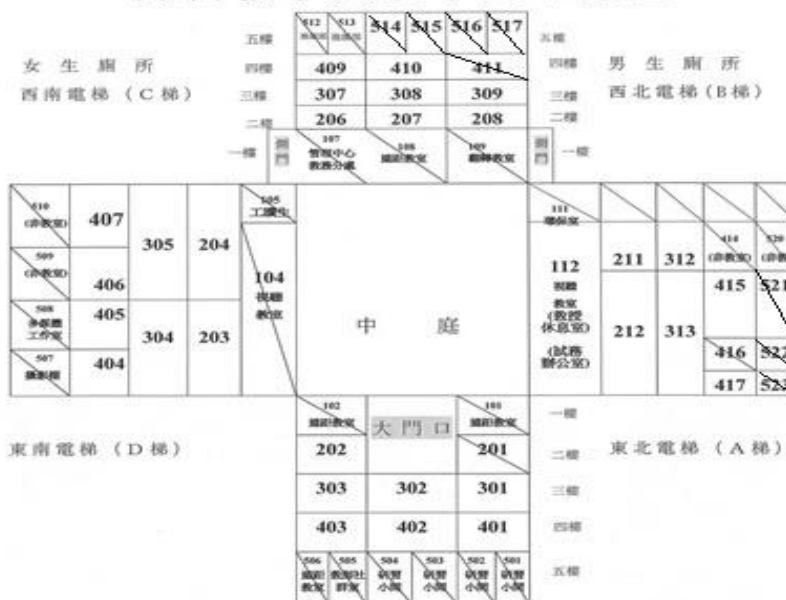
女 生 廁 所
西南電梯 (C梯)

五樓
四樓
三樓
二樓
一樓

512 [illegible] | 513 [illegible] | 514 | 515 | 516 | 517
409 | 410 | 411
307 | 308 | 309
206 | 207 | 208
側門 | 107 管理中心 教務分處 | 108 國際教室 | 109 翻轉教室 | 側門

五樓
四樓
三樓
二樓
一樓

男 生 廁 所
西北電梯 (B梯)

510 (非教室) | 407 | 305 | 204
509 (非教室) | 406
508 多媒體工作室 | 405 | 304 | 203
507 攝影棚 | 404

105 工讀生
104 視聽教室

中 庭

111 導師室
112 視聽教室 (教授休息室) (試務辦公室)

211 | 312 | 414 (非教室) | 520 (非教室)
415 | 521
212 | 313 | 416 | 522
417 | 523

東南電梯 (D梯)

102 國際教室 | 大門口 | 101 國際教室
202 | | 201
303 | 302 | 301
403 | 402 | 401
506 國際教室 | 505 教師社群室 | 504 研習小間 | 503 研習小間 | 502 研習小間 | 501 研習小間

一樓
二樓
三樓
四樓
五樓

東北電梯 (A梯)